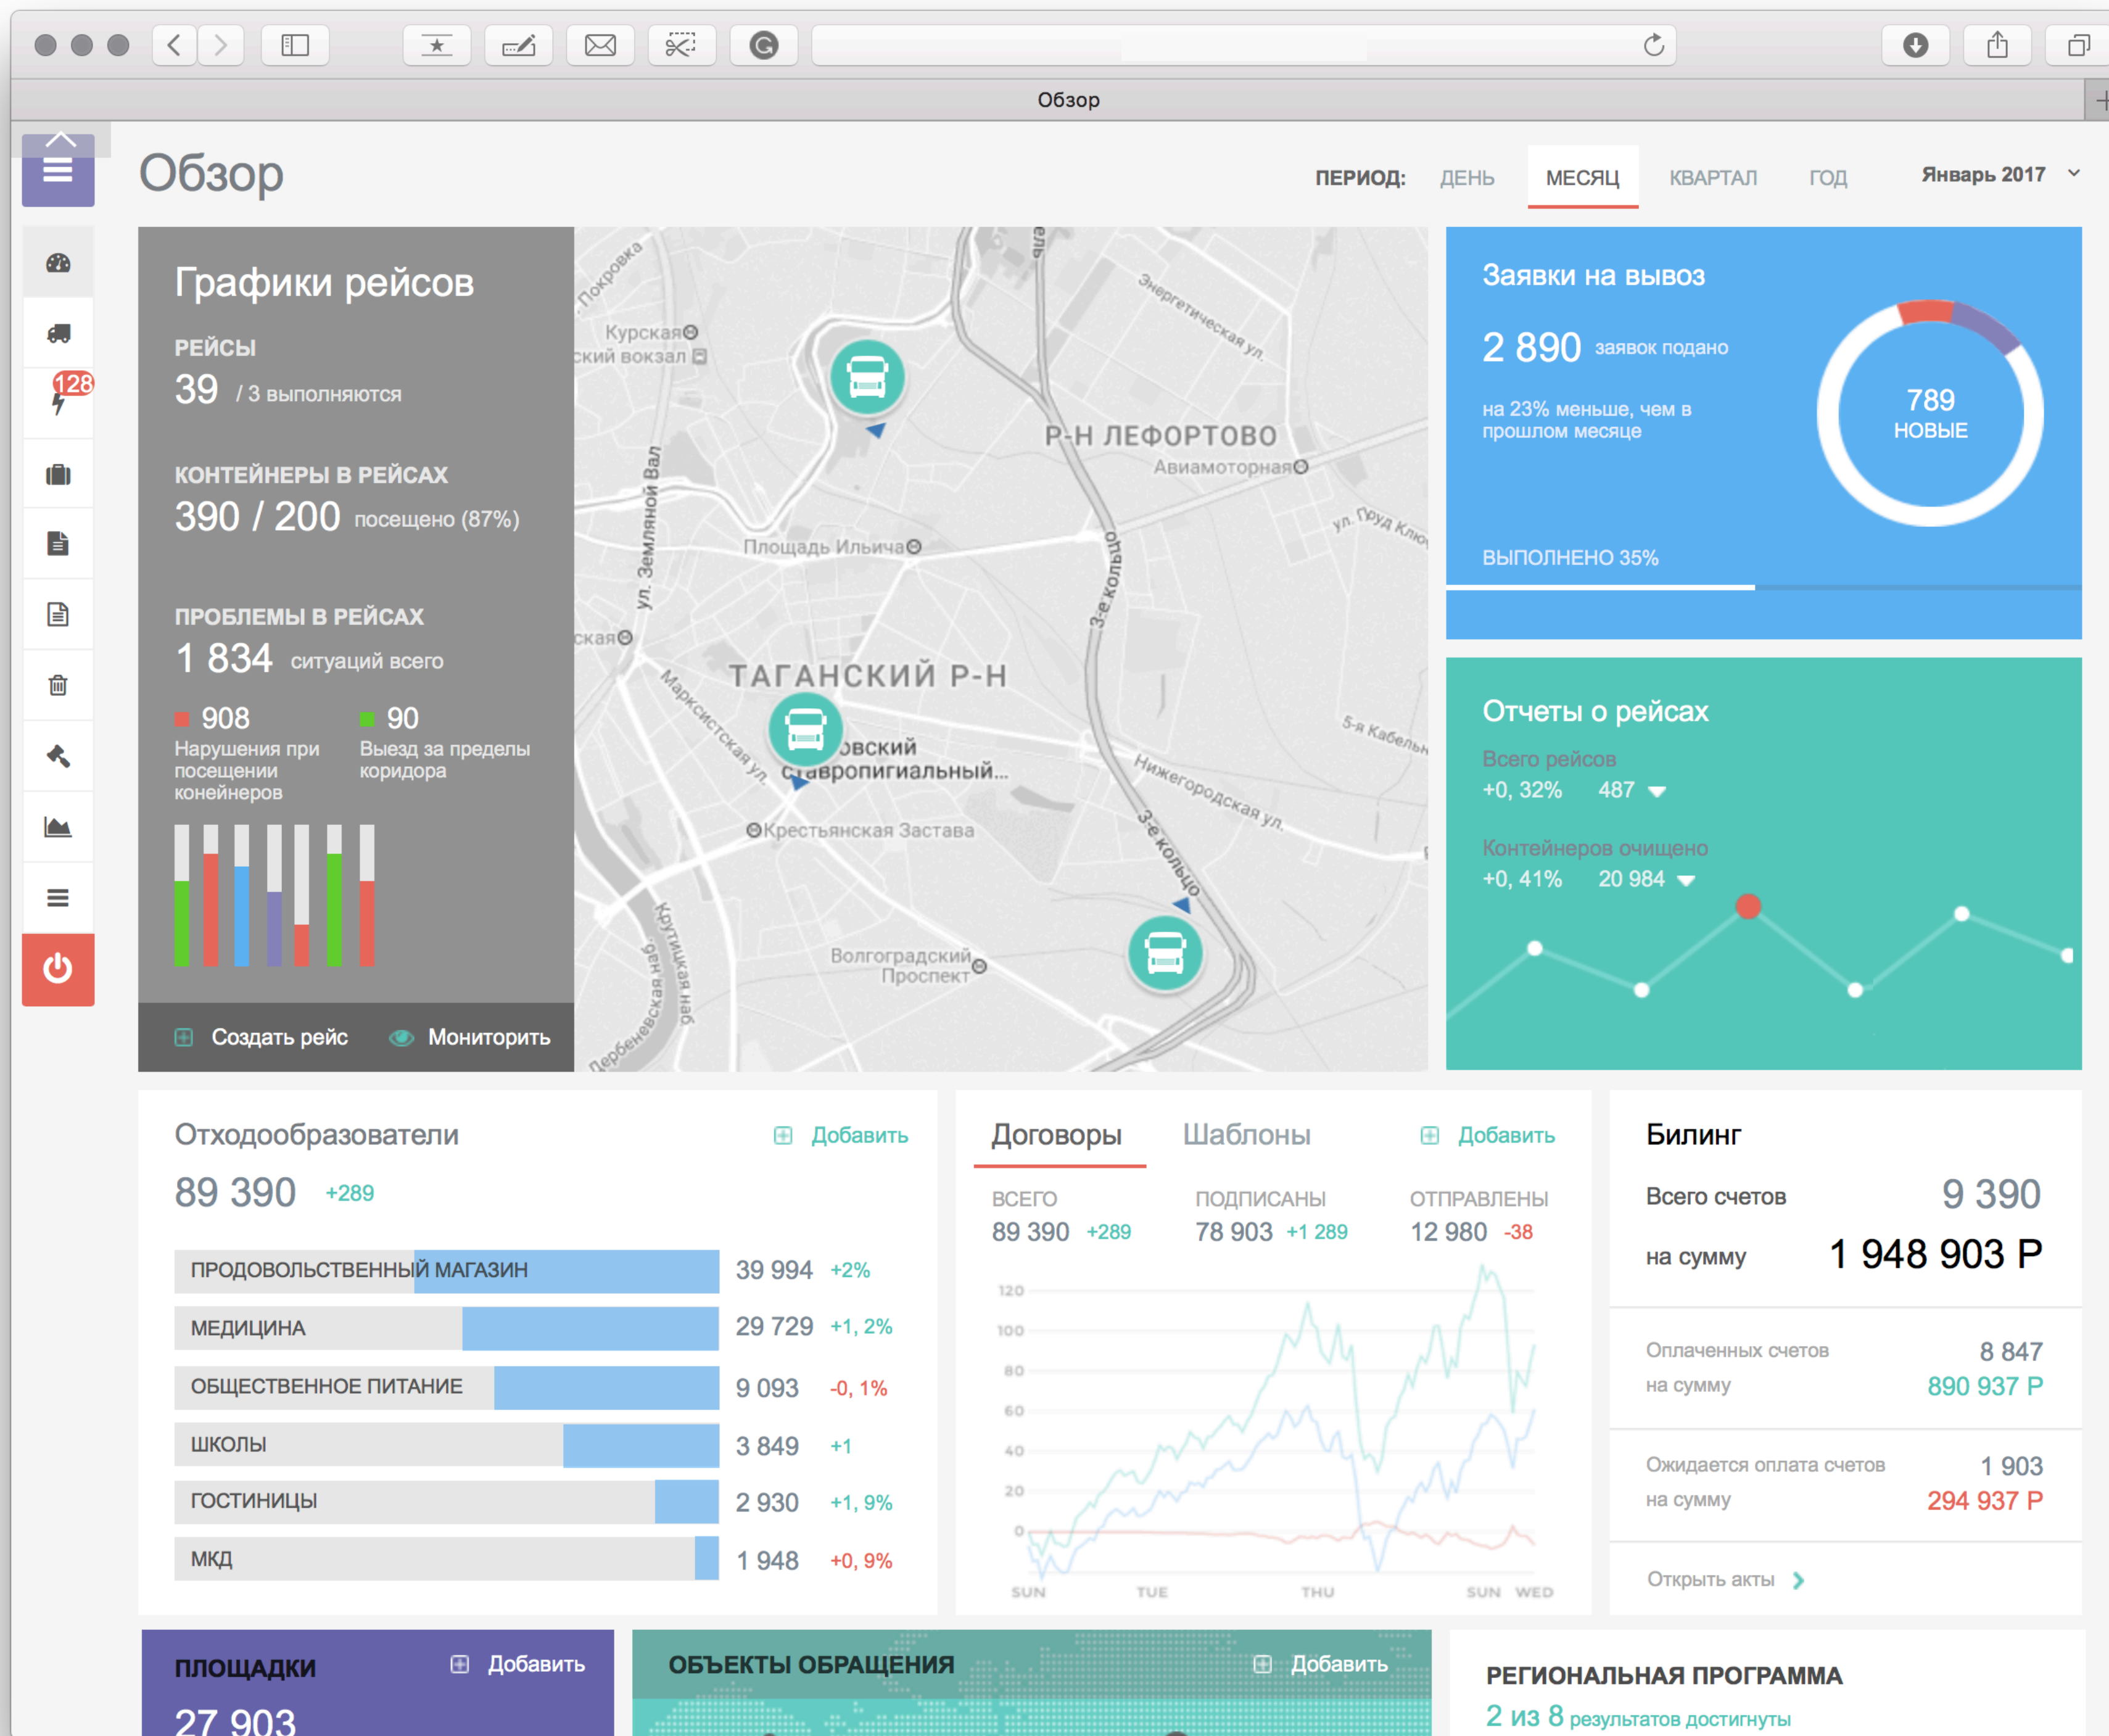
Обзор

128

Обзор

ПЕРИОД: ДЕНЬ МЕСЯЦ КВАРТАЛ ГОД Январь 2017

Графики рейсов

РЕЙСЫ
39 / 3 выполняются

КОНТЕЙНЕРЫ В РЕЙСАХ
390 / 200 посещено (87%)

ПРОБЛЕМЫ В РЕЙСАХ
1 834 ситуаций всего

908 Нарушения при посещении конейнеров
90 Выезд за пределы коридора

Создать рейс Мониторить

Покровка
Курская
ский вокзал
Энергетическая ул.
Р-Н ЛЕФОРТОВО
Авиамоторная
ул. Земляной Вал
Площадь Ильича
3-е кольцо
ул. Фруд Клю
ская
ТАГАНСКИЙ Р-Н
Марксистская ул.
овский
ставропигиальный...
5-я Кабельн
Нижегородская ул.
Крестьянская Застава
3-е кольцо
Крутицкая наб.
Волгоградский Проспект
Дербеневская наб

Заявки на вывоз
2 890 заявок подано
на 23% меньше, чем в прошлом месяце
789 НОВЫЕ
ВЫПОЛНЕНО 35%

Отчеты о рейсах
Всего рейсов
+0, 32% 487
Контейнеров очищено
+0, 41% 20 984

Отходообразователи Добавить
89 390 +289

| ПРОДОВОЛЬСТВЕННЫЙ МАГАЗИН | 39 994 | +2% |
|---|---|---|
| МЕДИЦИНА | 29 729 | +1, 2% |
| ОБЩЕСТВЕННОЕ ПИТАНИЕ | 9 093 | -0, 1% |
| ШКОЛЫ | 3 849 | +1 |
| ГОСТИНИЦЫ | 2 930 | +1, 9% |
| МКД | 1 948 | +0, 9% |

Договоры Шаблоны Добавить
ВСЕГО 89 390 +289
ПОДПИСАНЫ 78 903 +1 289
ОТПРАВЛЕНЫ 12 980 -38
120 100 80 60 40 20 0
SUN TUE THU SUN WED

Билинг
Всего счетов 9 390
на сумму 1 948 903 Р
Оплаченных счетов 8 847
на сумму 890 937 Р
Ожидается оплата счетов 1 903
на сумму 294 937 Р
Открыть акты

ПЛОЩАДКИ Добавить
27 903

ОБЪЕКТЫ ОБРАЩЕНИЯ Добавить

РЕГИОНАЛЬНАЯ ПРОГРАММА
2 из 8 результатов достигнуты